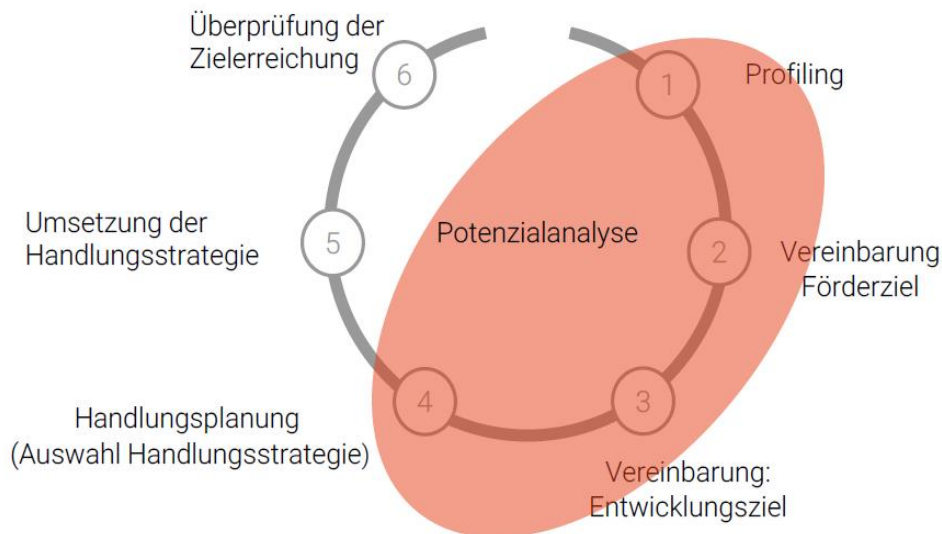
Überprüfung der Zielerreichung

6

1

Profiling

Umsetzung der Handlungsstrategie

5

Potenzialanalyse

2

Vereinbarung Förderziel

Handlungsplanung (Auswahl Handlungsstrategie)

4

3

Vereinbarung: Entwicklungsziel